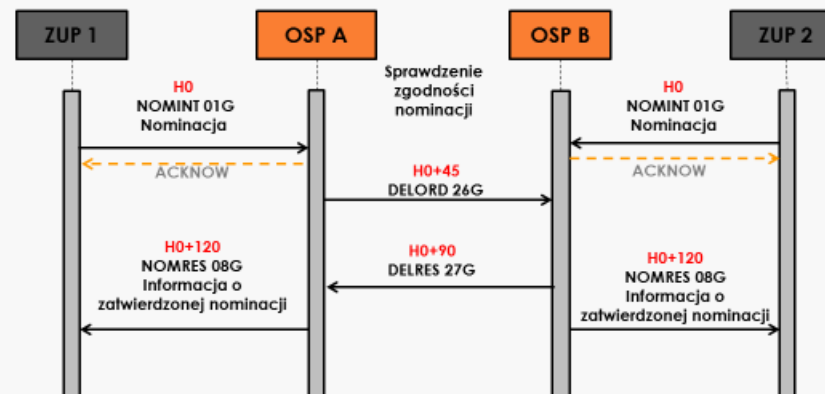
ZUP 1

OSP A

OSP B

ZUP 2

H0
NOMINT 01G
Nominacja

Sprawdzenie zgodności nominacji

H0
NOMINT 01G
Nominacja

ACKNOW

H0+45
DELORD 26G

ACKNOW

H0+120
NOMRES 08G
Informacja o zatwierdzonej nominacji

H0+90
DELRES 27G

H0+120
NOMRES 08G
Informacja o zatwierdzonej nominacji